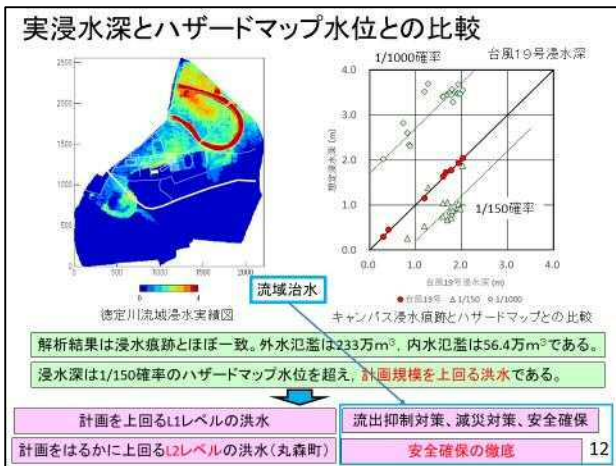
実浸水深とハザードマップ水位との比較

2500
2000
1500
1000
500
0
0 500 1000 1500 2000
0 4
徳定川流域浸水実績図

1/1000確率
台風19号浸水深
4.0
3.0
2.0
1.0
0.0
0.0 1.0 2.0 3.0 4.0
想定浸水深(m)
台風19号浸水深(m)
1/150確率
● 台風19号 △ 1/150 ◇ 1/1000
キャンパス浸水痕跡とハザードマップとの比較

流域治水

解析結果は浸水痕跡とほぼ一致。外水氾濫は233万m³、内水氾濫は56.4万m³である。

浸水深は1/150確率のハザードマップ水位を超え、計画規模を上回る洪水である。

計画を上回るL1レベルの洪水

流出抑制対策、減災対策、安全確保

計画をはるかに上回るL2レベルの洪水(丸森町)

安全確保の徹底

12